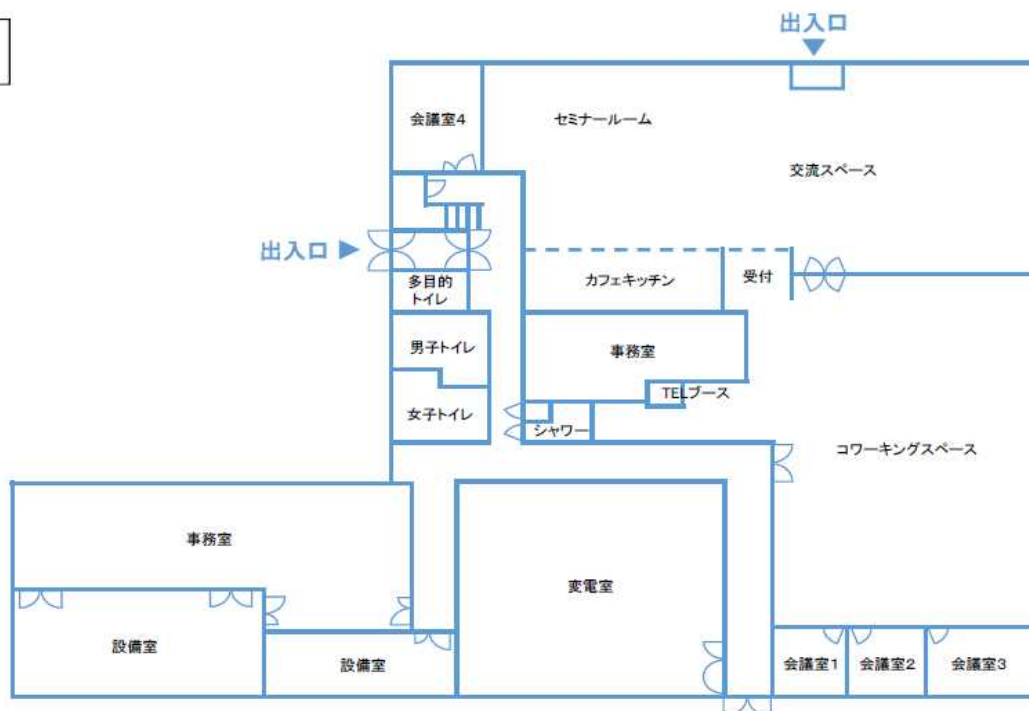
出入口

会議室4

セミナールーム

交流スペース

出入口

多目的トイレ

カフェキッチン

受付

男子トイレ

事務室

TELブース

女子トイレ

シャワー

コワーキングスペース

事務室

変電室

設備室

設備室

会議室1

会議室2

会議室3